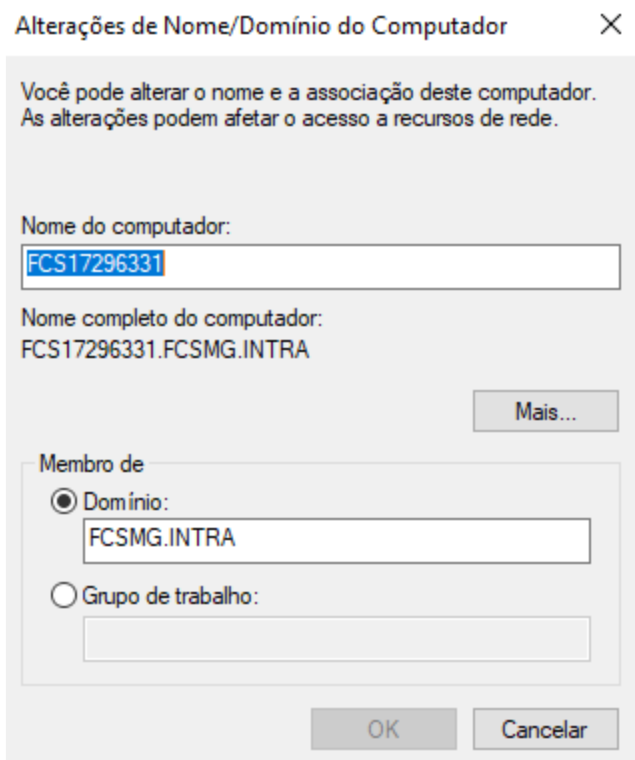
Alterações de Nome/Domínio do Computador ✕

Você pode alterar o nome e a associação deste computador. As alterações podem afetar o acesso a recursos de rede.

Nome do computador:

FCS17296331

Nome completo do computador:
FCS17296331.FCSMG.INTRA

Mais...

Membro de

Domínio:

FCSMG.INTRA

Grupo de trabalho:

OK

Cancelar